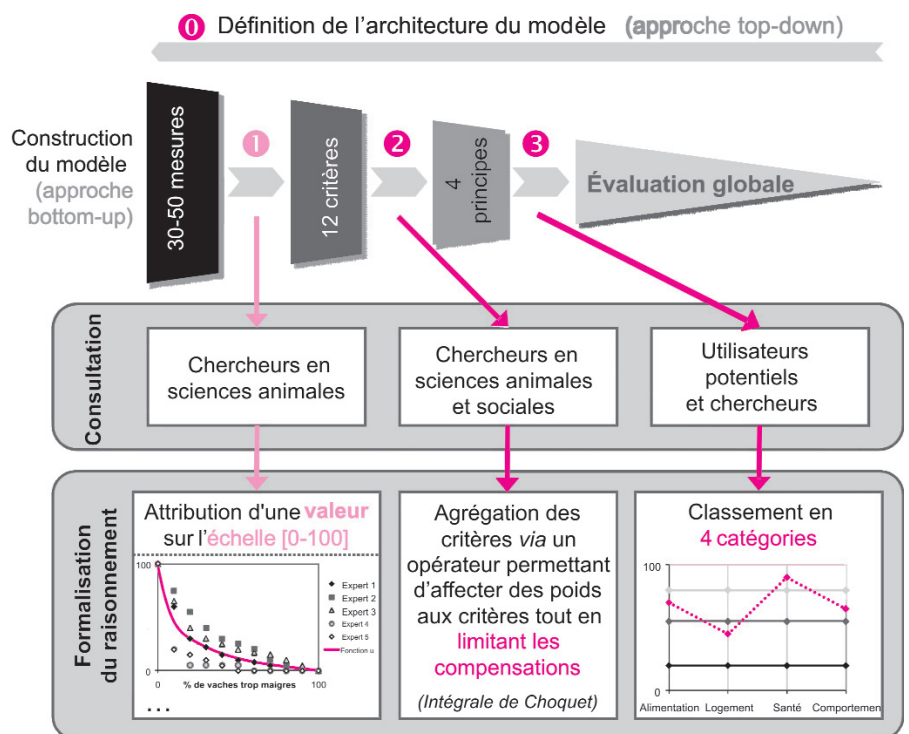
0 Définition de l'architecture du modèle (approche top-down)

Construction du modèle (approche bottom-up)

30-50 mesures

1

12 critères

2

4 principes

3

Évaluation globale

Consultation

Chercheurs en sciences animales

Chercheurs en sciences animales et sociales

Utilisateurs potentiels et chercheurs

Formalisation du raisonnement

Attribution d'une valeur sur l'échelle [0-100]

100

0

0

% de vaches trop maigres

100

Expert 1
Expert 2
Expert 3
Expert 4
Expert 5
Fonction u

...

Agrégation des critères *via* un opérateur permettant d'affecter des poids aux critères tout en limitant les compensations

(Intégrale de Choquet)

Classement en 4 catégories

100

0

Alimentation Logement Santé Comportement